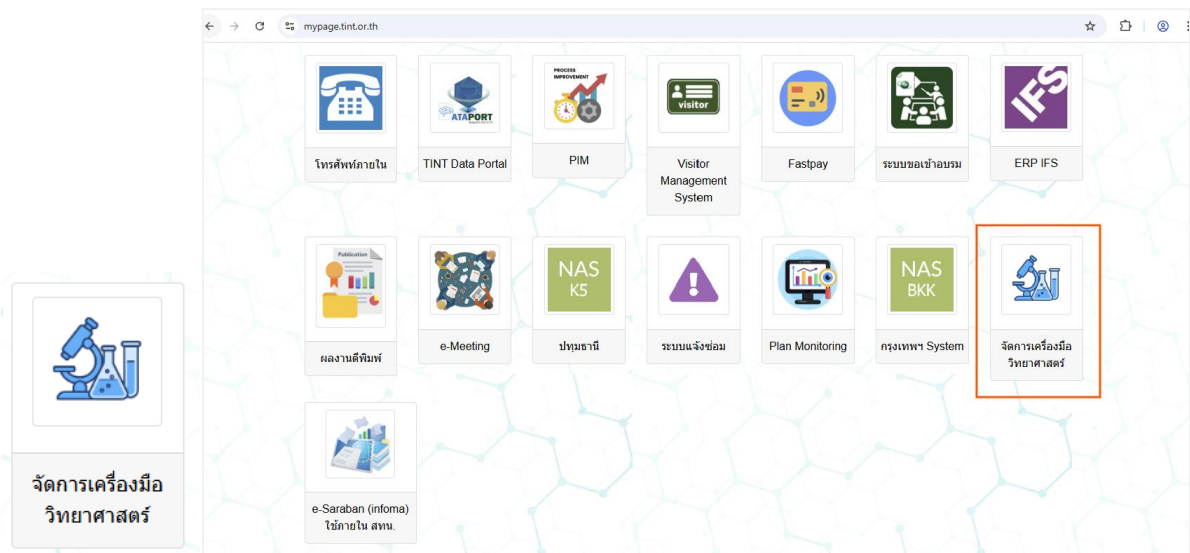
จัดการเครื่องมือวิทยาศาสตร์

mypage.tint.or.th

โทรศัพท์ภายใน

ATAPORT
TINT Data Portal

PROCESS IMPROVEMENT
PIM

visitor
Visitor Management System

Fastpay

ระบบขอเข้าอบรม

IFS
ERP IFS

Publication
ผลงานตีพิมพ์

e-Meeting

NAS K5
ปทุมธานี

ระบบแจ้งซ่อม

Plan Monitoring

NAS BKK
กรุงเทพฯ System

จัดการเครื่องมือวิทยาศาสตร์

e-Saraban (infoma) ใช้ภายใน สทน.